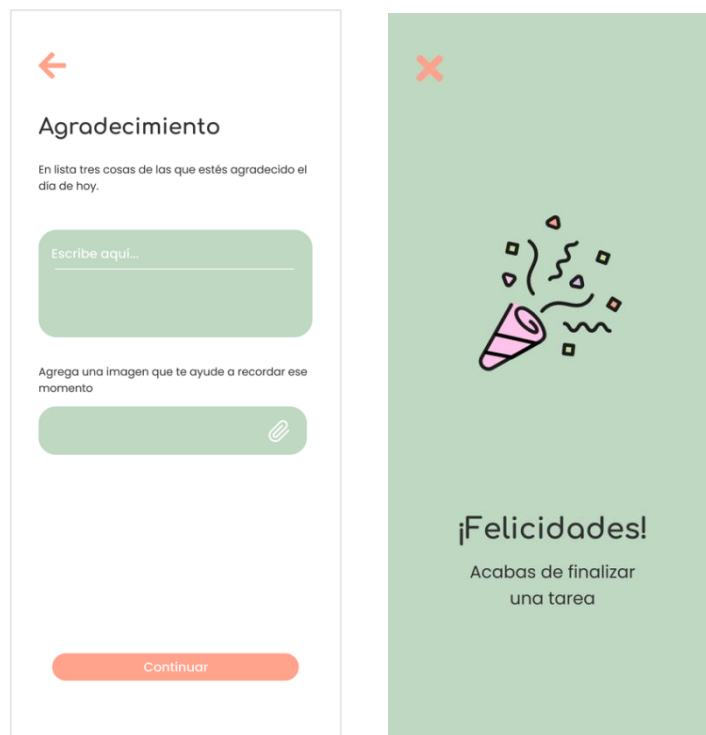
Agradecimiento

En lista tres cosas de las que estés agradecido el día de hoy.

Escribe aquí...

Agrega una imagen que te ayude a recordar ese momento

Continuar

¡Felicidades!

Acabas de finalizar una tarea